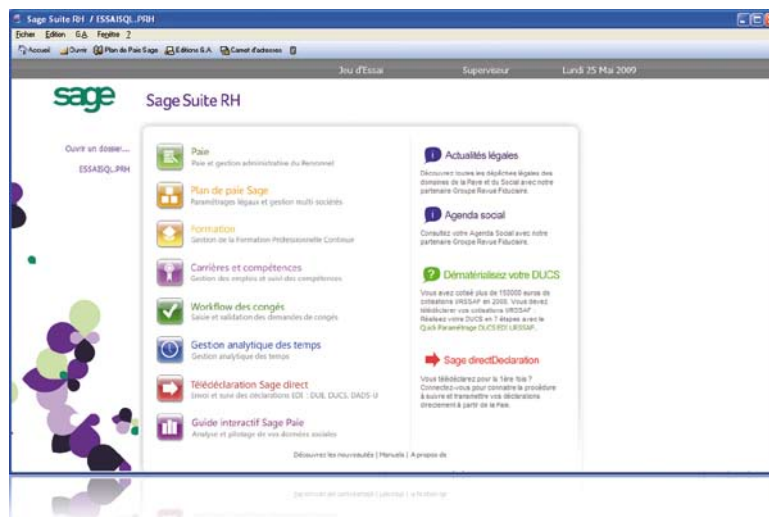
Sage Suite RH / ESSAISQL.PRH

Fichier Edition G.A Fenêtre ?

Accueil Ouvrir Plan de Paie Sage Editions G.A. Carnet d'adresses

Jeu d'Essai Superviseur Lundi 25 Mai 2009

sage Sage Suite RH

Ouvrir un dossier...

ESSAISQL.PRH

Paie
Paie et gestion administrative du Personnel

Plan de paie Sage
Paramétrages légaux et gestion multi sociétés

Formation
Gestion de la Formation Professionnelle Continue

Carrières et compétences
Gestion des emplois et suivi des compétences

Workflow des congés
Saisie et validation des demandes de congés

Gestion analytique des temps
Gestion analytique des temps

Télédéclaration Sage direct
Envoi et suivi des déclarations EDI : DUE, DUCS, DADS-U

Guide interactif Sage Paie
Analyse et pilotage de vos données sociales

Actualités légales
Découvrez toutes les dépêches légales des domaines de la Paie et du Social avec notre partenaire Groupe Revue Fiduciaire.

Agenda social
Consultez votre Agenda Social avec notre partenaire Groupe Revue Fiduciaire.

Dématérialisez votre DUCS
Vous avez cotisé plus de 150000 euros de cotisations URSSAF en 2008. Vous devez télédéclarer vos cotisations URSSAF. Réalisez votre DUCS en 7 étapes avec le Quick Paramétrage DUCS EDI URSSAF.

Sage directDéclaration
Vous télédéclarez pour la 1ère fois ? Connectez-vous pour connaître la procédure à suivre et transmettre vos déclarations directement à partir de la Paie.

Découvrez les nouveautés | Manuels | A propos de